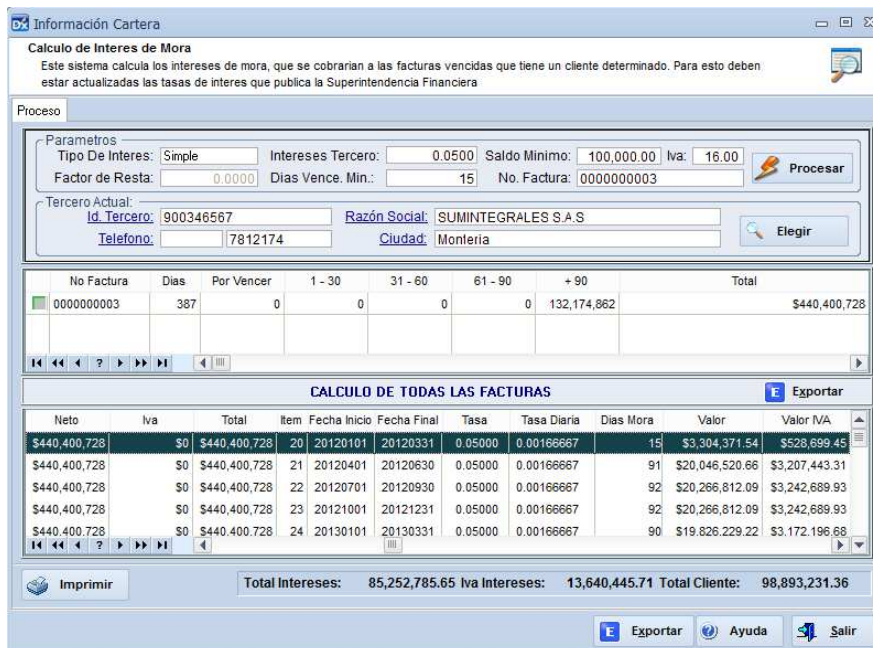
Información Cartera

Calculo de Interes de Mora
Este sistema calcula los intereses de mora, que se cobrarian a las facturas vencidas que tiene un cliente determinado. Para esto deben estar actualizadas las tasas de interes que publica la Superintendencia Financiera

Proceso

Parametros
Tipo De Interes: Simple
Intereses Tercero: 0.0500
Saldo Minimo: 100,000.00
Iva: 16.00
Procesar
Factor de Resta: 0.0000
Dias Vence. Min.: 15
No. Factura: 0000000003

Tercero Actual:
Id. Tercero: 900346567
Razón Social: SUMINTEGRALES S.A.S
Elegir
Telefono: 7812174
Ciudad: Monteria

| No Factura | Dias | Por Vencer | 1 - 30 | 31 - 60 | 61 - 90 | + 90 | Total |
|---|---|---|---|---|---|---|---|
| 0000000003 | 387 | 0 | 0 | 0 | 0 | 132,174,862 | $440,400,728 |

CALCULO DE TODAS LAS FACTURAS
Exportar

| Neto | Iva | Total | Item | Fecha Inicio | Fecha Final | Tasa | Tasa Diaria | Dias Mora | Valor | Valor IVA |
|---|---|---|---|---|---|---|---|---|---|---|
| $440,400,728 | $0 | $440,400,728 | 20 | 20120101 | 20120331 | 0.05000 | 0.00166667 | 15 | $3,304,371.54 | $528,699.45 |
| $440,400,728 | $0 | $440,400,728 | 21 | 20120401 | 20120630 | 0.05000 | 0.00166667 | 91 | $20,046,520.66 | $3,207,443.31 |
| $440,400,728 | $0 | $440,400,728 | 22 | 20120701 | 20120930 | 0.05000 | 0.00166667 | 92 | $20,266,812.09 | $3,242,689.93 |
| $440,400,728 | $0 | $440,400,728 | 23 | 20121001 | 20121231 | 0.05000 | 0.00166667 | 92 | $20,266,812.09 | $3,242,689.93 |
| $440,400,728 | $0 | $440,400,728 | 24 | 20130101 | 20130331 | 0.05000 | 0.00166667 | 90 | $19,826,229.22 | $3,172,196.68 |

Imprimir
Total Intereses: 85,252,785.65
Iva Intereses: 13,640,445.71
Total Cliente: 98,893,231.36

Exportar
Ayuda
Salir